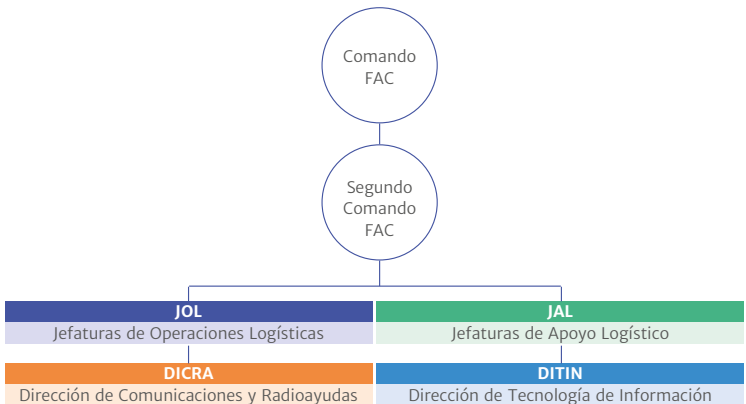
Comando FAC

Segundo Comando FAC

JOL
Jefaturas de Operaciones Logísticas

JAL
Jefaturas de Apoyo Logístico

DICRA
Dirección de Comunicaciones y Radioayudas

DITIN
Dirección de Tecnología de Información